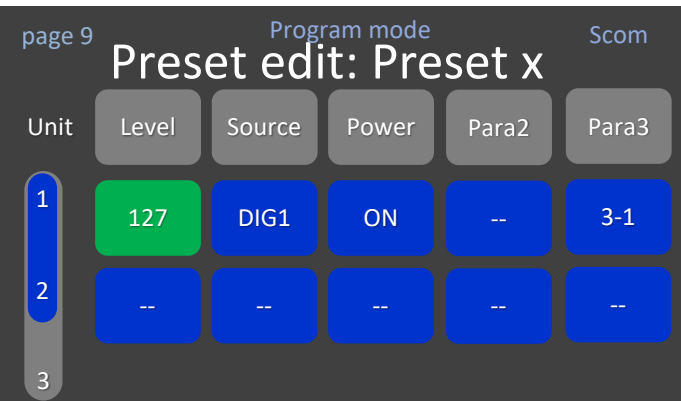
page 9

Program mode

Scom

Preset edit: Preset x

| Unit | Level | Source | Power | Para2 | Para3 |
|---|---|---|---|---|---|
| 1 | 127 | DIG1 | ON | -- | 3-1 |
| 2 | -- | -- | -- | -- | -- |
| 3 | | | | | |